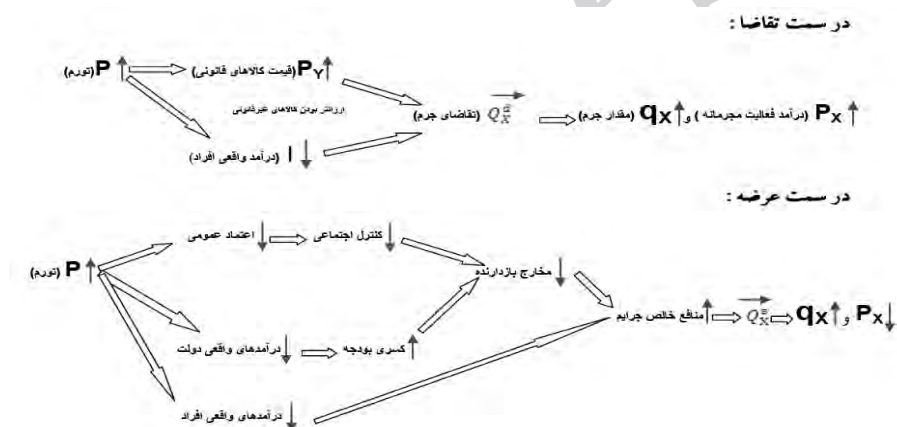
در سمت تقاضا :

(تورم) P↑ ⟹ (قیمت کالاهای قانونی) $P_Y$↑

ارزانتر بودن کالاهای غیرقانونی

(درآمد واقعی افراد) I↓

(تقاضای جرم) $\overrightarrow{Q_X^d}$ ⟹ (مقدار جرم) $q_X$↑ و (درآمد فعالیت مجرمانه) $P_X$↑

در سمت عرضه :

(تورم) P↑

اعتماد عمومی↓ ⟹ کنترل اجتماعی↓

مخارج بازدارنده↓

درآمدهای واقعی دولت↓ ⟹ کسری بودجه↑

درآمدهای واقعی افراد↓

منافع خالص جرایم↑ ⟹ $\overrightarrow{Q_X^s}$ ⟹ $q_X$↑ و $P_X$↓